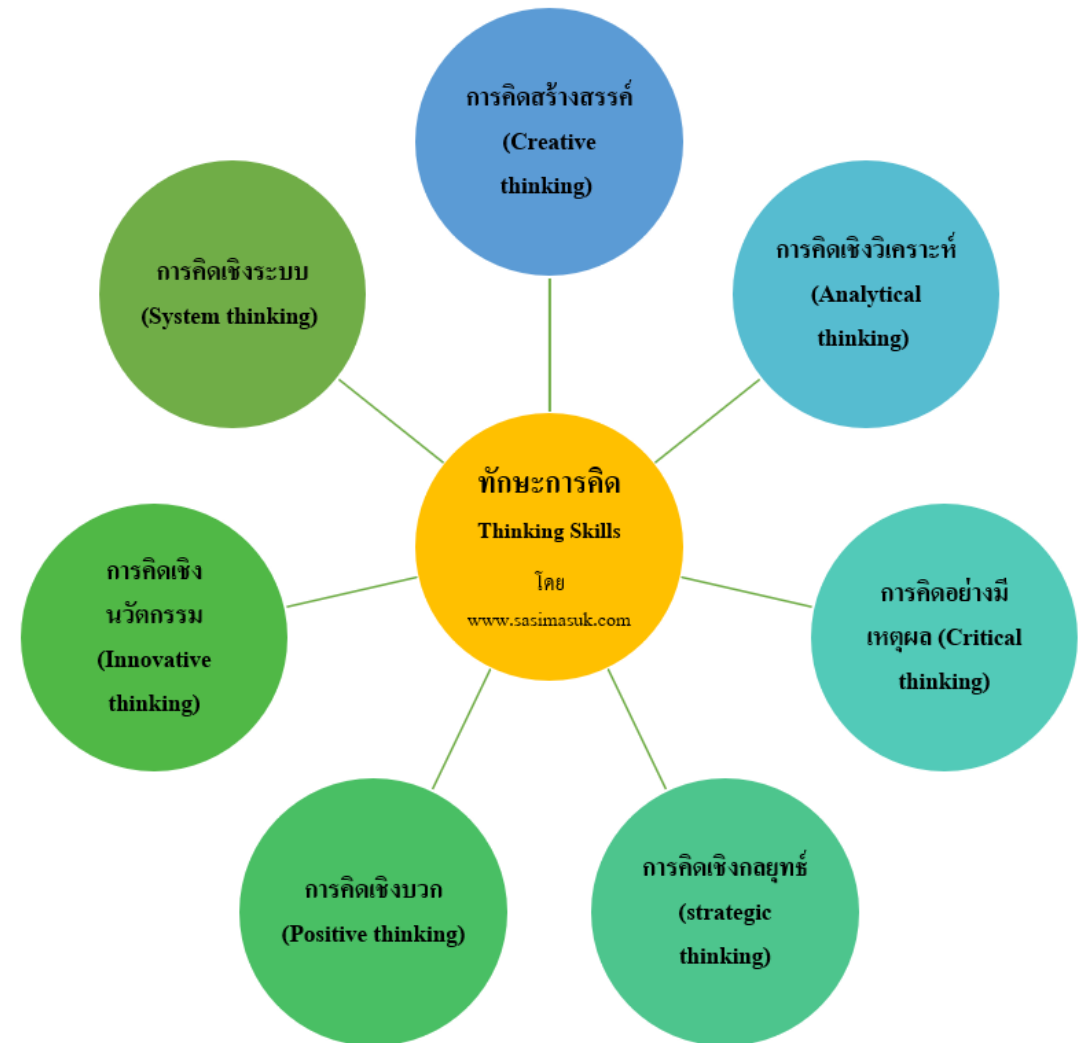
การคิดสร้างสรรค์ (Creative thinking)

การคิดเชิงระบบ (System thinking)

การคิดเชิงวิเคราะห์ (Analytical thinking)

ทักษะการคิด Thinking Skills โดย www.sasimasuk.com

การคิดเชิงนวัตกรรม (Innovative thinking)

การคิดอย่างมีเหตุผล (Critical thinking)

การคิดเชิงบวก (Positive thinking)

การคิดเชิงกลยุทธ์ (strategic thinking)